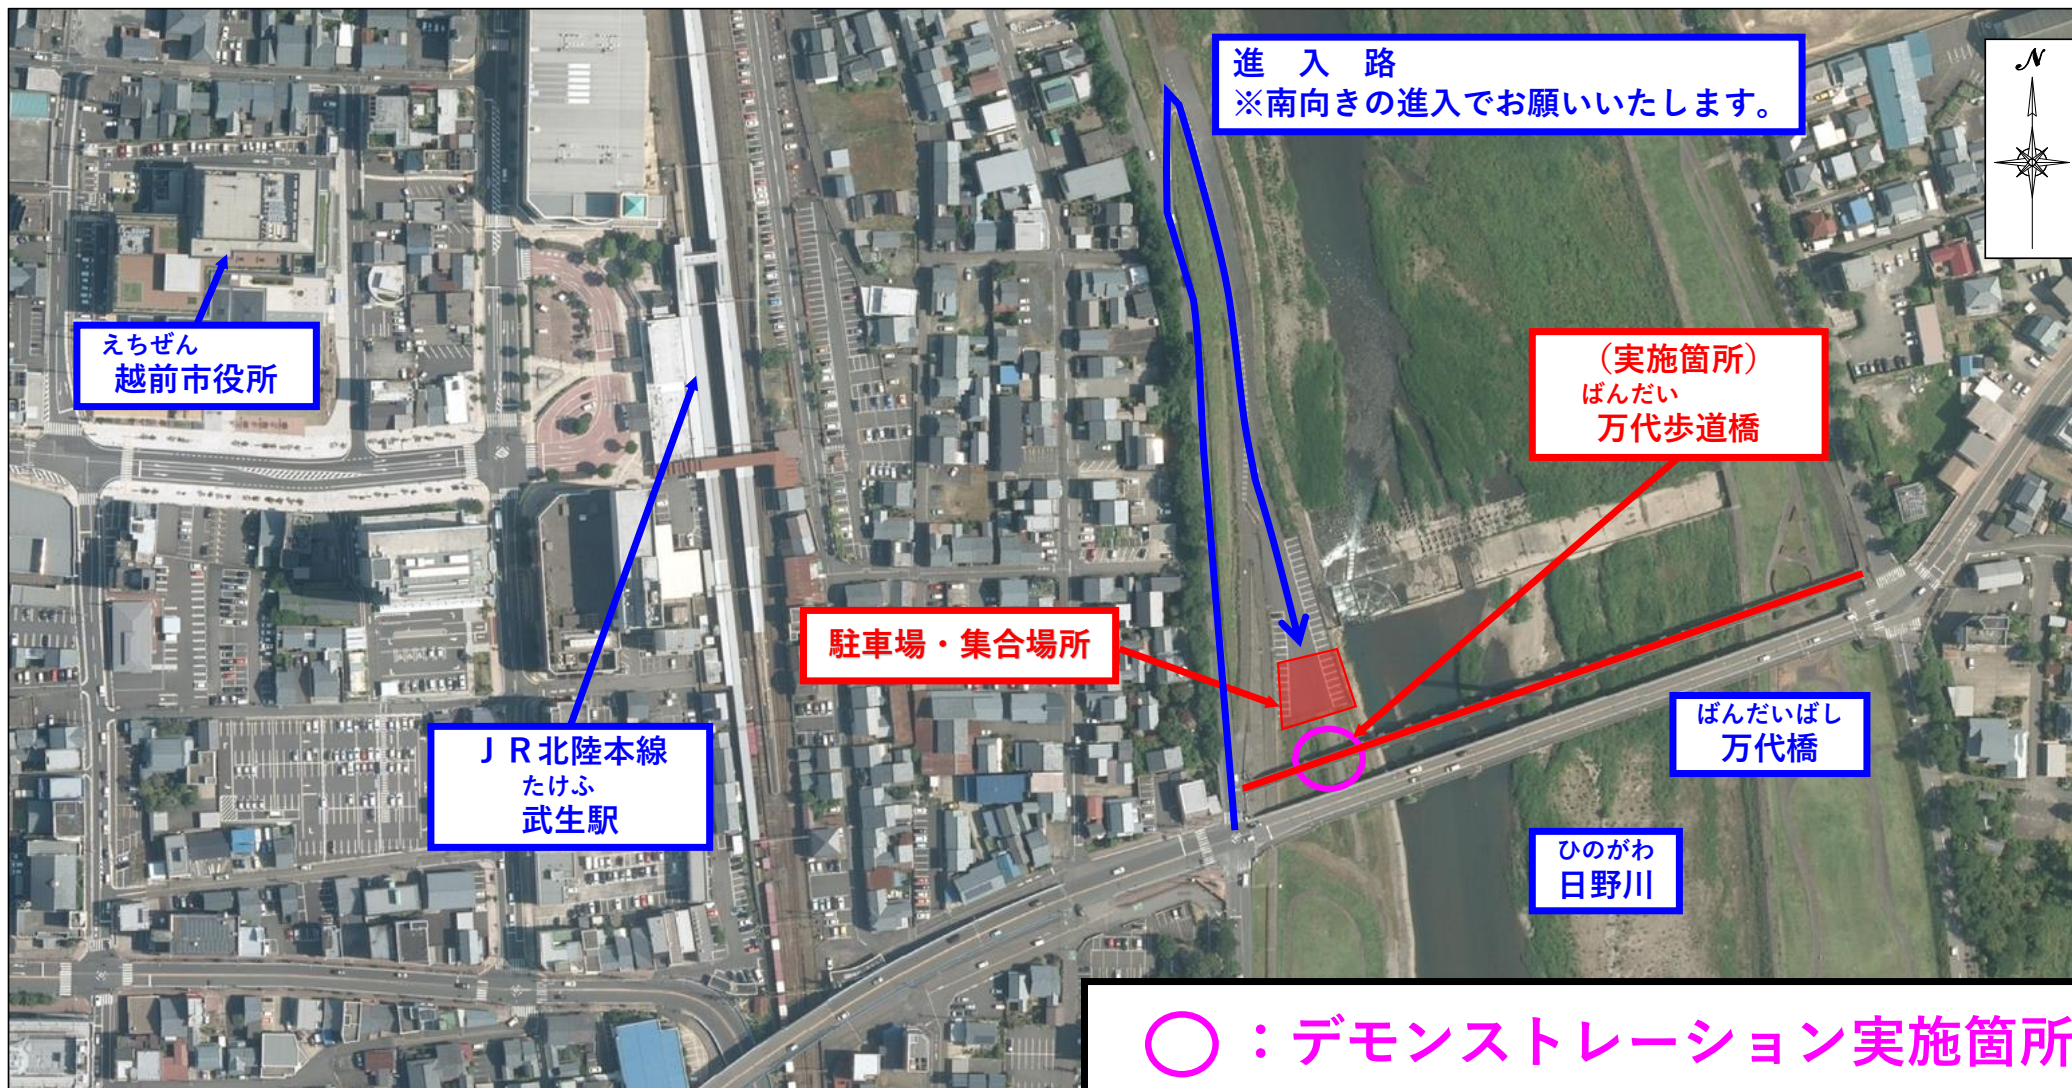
進　入　路
※南向きの進入でお願いいたします。

N

えちぜん
越前市役所

（実施箇所）
ばんだい
万代歩道橋

駐車場・集合場所

ＪＲ北陸本線
たけふ
武生駅

ばんだいばし
万代橋

ひのがわ
日野川

◯：デモンストレーション実施箇所